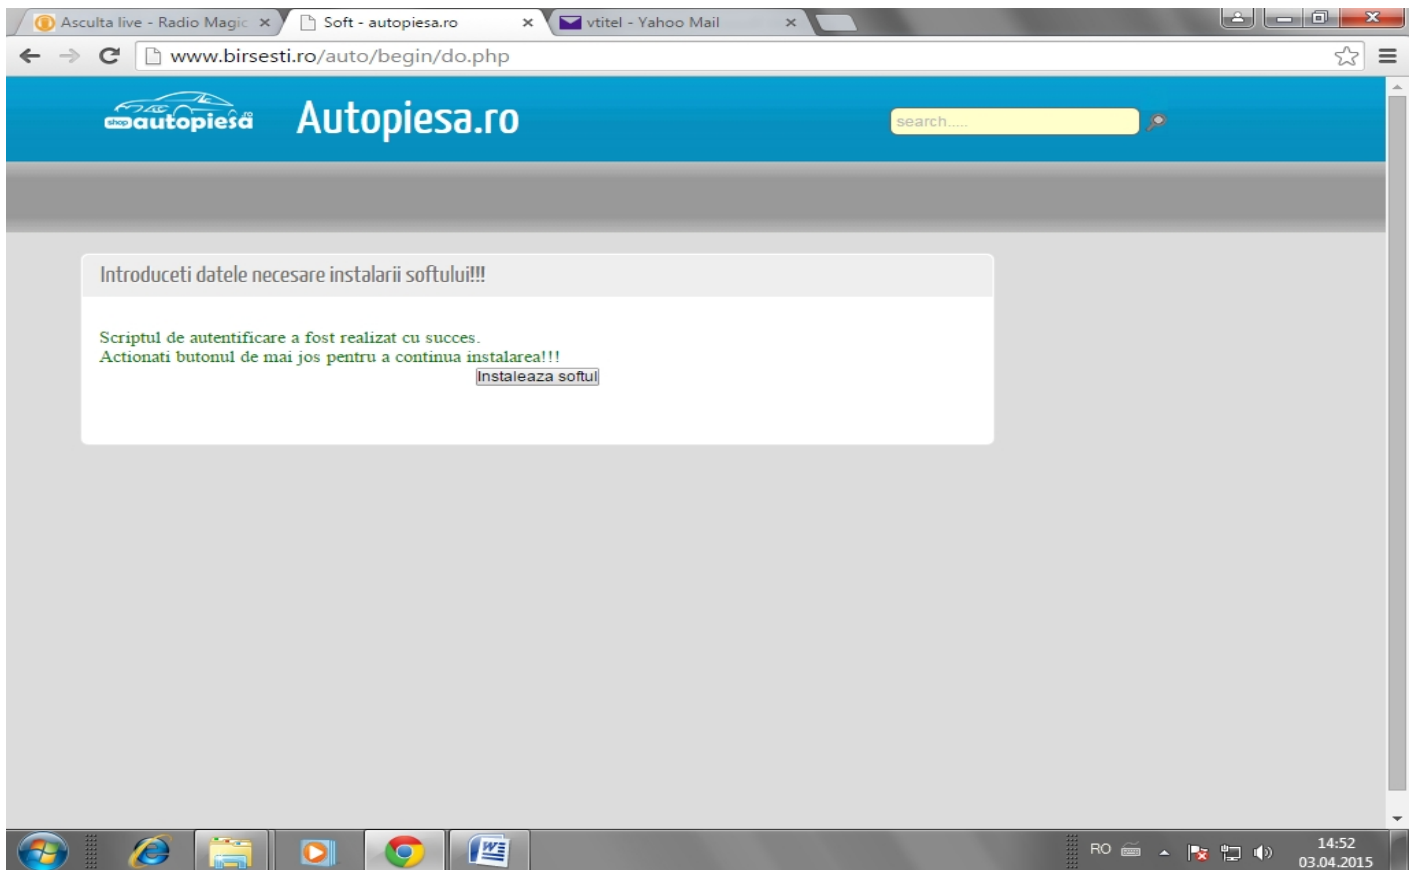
Asculta live - Radio Magic ×
Soft - autopiesa.ro ×
vtitel - Yahoo Mail ×

www.birsesti.ro/auto/begin/do.php

shop autopiesa .ro

Autopiesa.ro

search.....

Introduceti datele necesare instalarii softului!!!

Scriptul de autentificare a fost realizat cu succes.
Actionati butonul de mai jos pentru a continua instalarea!!!

Instaleaza softul

RO

14:52
03.04.2015